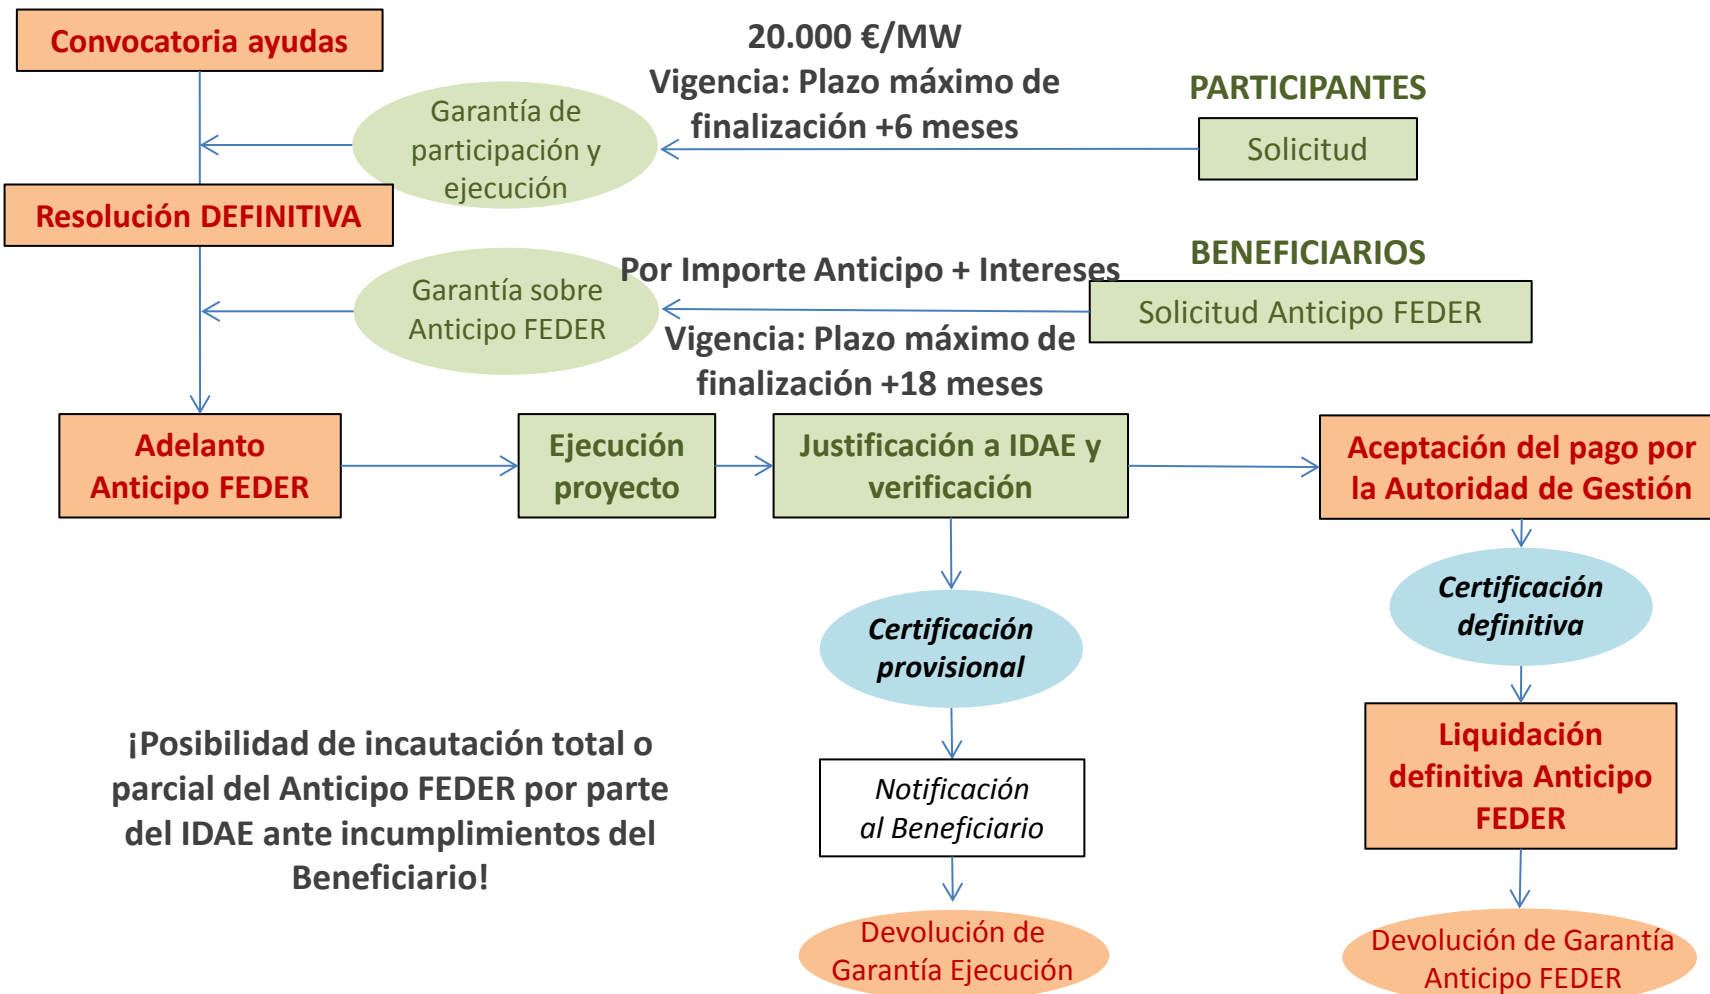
Convocatoria ayudas

20.000 €/MW
Vigencia: Plazo máximo de finalización +6 meses

PARTICIPANTES

Garantía de participación y ejecución

Solicitud

Resolución DEFINITIVA

BENEFICIARIOS

Garantía sobre Anticipo FEDER

Por Importe Anticipo + Intereses

Solicitud Anticipo FEDER

Vigencia: Plazo máximo de finalización +18 meses

Adelanto Anticipo FEDER

Ejecución proyecto

Justificación a IDAE y verificación

Aceptación del pago por la Autoridad de Gestión

Certificación definitiva

Certificación provisional

¡Posibilidad de incautación total o parcial del Anticipo FEDER por parte del IDAE ante incumplimientos del Beneficiario!

Notificación al Beneficiario

Liquidación definitiva Anticipo FEDER

Devolución de Garantía Ejecución

Devolución de Garantía Anticipo FEDER